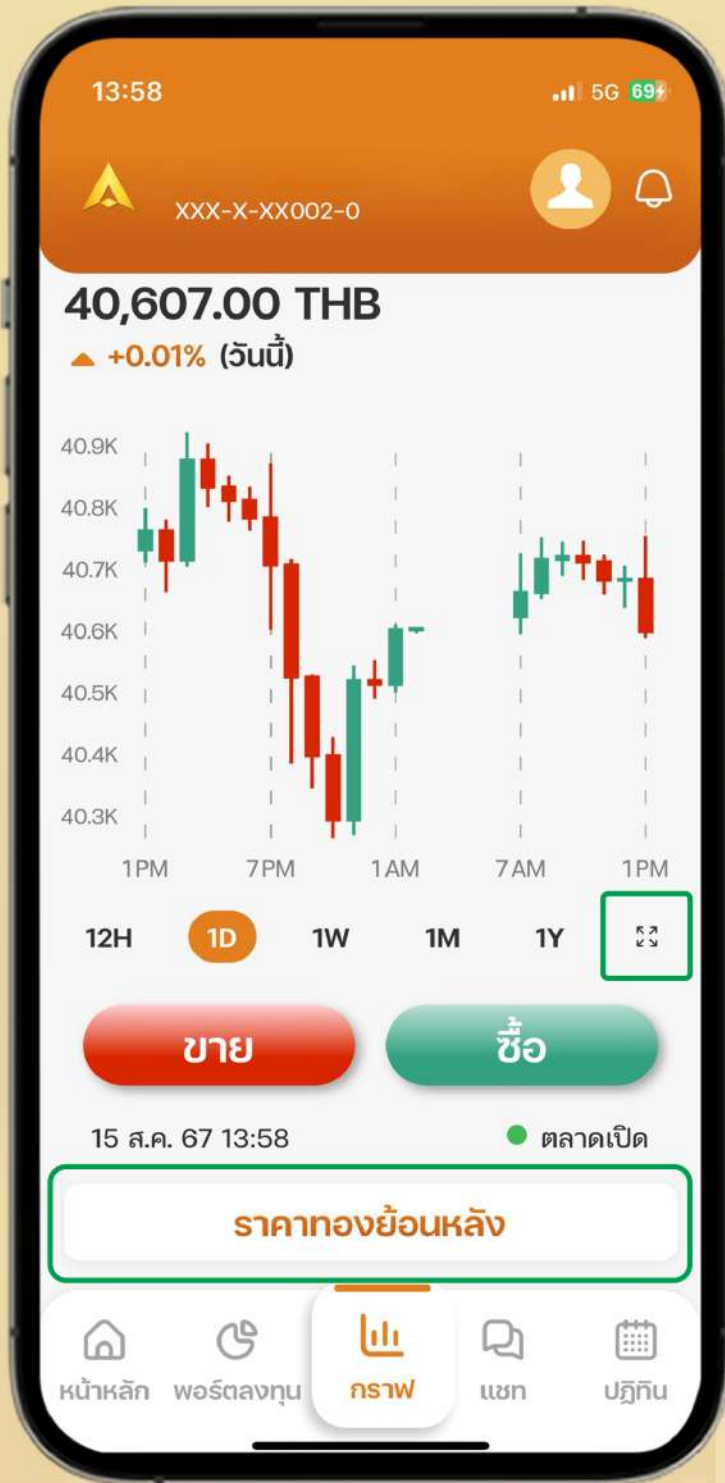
13:58
5G 69

XXX-X-XX002-0

40,607.00 THB
+0.01% (วันนี้)

40.9K
40.8K
40.7K
40.6K
40.5K
40.4K
40.3K
1PM 7PM 1AM 7AM 1PM

12H 1D 1W 1M 1Y

ขาย
ซื้อ

15 ส.ค. 67 13:58
ตลาดเปิด

ราคาทองย้อนหลัง

หน้าหลัก
พอร์ตลงทุน
กราฟ
แชท
ปฏิทิน